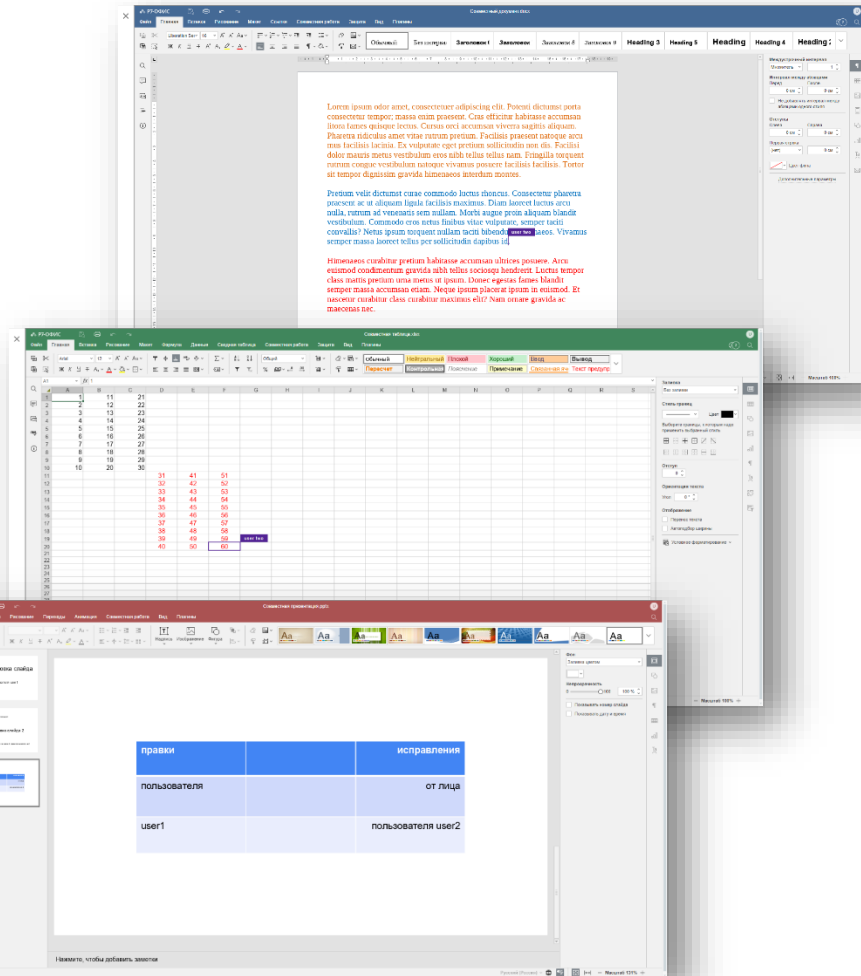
Р7-ОФИС Совместный документ.docx

Файл Главная Вставка Рисование Макет Ссылки Совместная работа Защита Вид Плагины

Обычный Без интервала Заголовок 1 Заголовок Заголовок 8 Заголовок 9 Heading 3 Heading 5 Heading Heading 4 Heading 2

Lorem ipsum odor amet, consectetuer adipiscing elit. Potenti dictumst porta consectetur tempor; massa enim praesent. Cras efficitur habitasse accumsan litora fames quisque lectus. Cursus orci accumsan viverra sagittis aliquam. Pharetra ridiculus amet vitae rutrum pretium. Facilisis praesent natoque arcu mus facilisis lacinia. Ex vulputate eget pretium sollicitudin non dis. Facilisi dolor mauris metus vestibulum eros nibh tellus tellus nam. Fringilla torquent cursus congue vestibulum natoque vivamus posuere facilisis facilisis. Tortor sit tempor dignissim gravida himenaeos interdum montes.

Pretium velit dictumst curae commodo luctus rhoncus. Consectetur pharetra praesent ac ut aliquam ligula facilisis maximus. Diam laoreet luctus arcu nulla, rutrum ad venenatis sem nullam. Morbi augue proin aliquam blandit vestibulum. Commodo eros netus finibus vitae vulputate, semper taciti convallis? Netus ipsum torquent nullam taciti bibendum user two aeos. Vivamus semper massa laoreet tellus per sollicitudin dapibus id.

Himenaeos curabitur pretium habitasse accumsan ultrices posuere. Arcu euismod condimentum gravida nibh tellus sociosqu hendrerit. Luctus tempor class mattis pretium urna metus ut ipsum. Donec egestas fames blandit semper massa accumsan etiam. Neque ipsum placerat ipsum in euismod. Et nascetur curabitur class curabitur maximus elit? Nam ornare gravida ac maecenas nec.

Р7-ОФИС Совместная таблица.xlsx

Файл Главная Вставка Рисование Макет Формула Данные Сводная таблица Совместная работа Защита Вид Плагины

Обычный Нейтральный Плохой Хороший Ввод Вывод Пересчет Контрольная Пояснение Примечание Связанная яч Текст предупр

| | A | B | C | D | E | F |
|---|---|---|---|---|---|---|
| 1 | 1 | 11 | 21 | | | |
| 2 | 2 | 12 | 22 | | | |
| 3 | 3 | 13 | 23 | | | |
| 4 | 4 | 14 | 24 | | | |
| 5 | 5 | 15 | 25 | | | |
| 6 | 6 | 16 | 26 | | | |
| 7 | 7 | 17 | 27 | | | |
| 8 | 8 | 18 | 28 | | | |
| 9 | 9 | 19 | 29 | | | |
| 10 | 10 | 20 | 30 | | | |
| 11 | | | | 31 | 41 | 51 |
| 12 | | | | 32 | 42 | 52 |
| 13 | | | | 33 | 43 | 53 |
| 14 | | | | 34 | 44 | 54 |
| 15 | | | | 35 | 45 | 55 |
| 16 | | | | 36 | 46 | 56 |
| 17 | | | | 37 | 47 | 57 |
| 18 | | | | 38 | 48 | 58 |
| 19 | | | | 39 | 49 | 59 |
| 20 | | | | 40 | 50 | 60 |

user two

Заливка Нет заливки Стиль границ Цвет Отступ Ориентация текста Отображение Перенос текста Автоподбор ширины Условное форматирование

Масштаб 100%

Совместная презентация.pptx

Рисование Переходы Анимация Совместная работа Вид Плагины

| правки | | исправления |
|---|---|---|
| пользователя | | от лица |
| user1 | | пользователя user2 |

Фон Заливка цветом Непрозрачность 100 % Показывать номер слайда Показывать дату и время

Нажмите, чтобы добавить заметки

Масштаб 100%